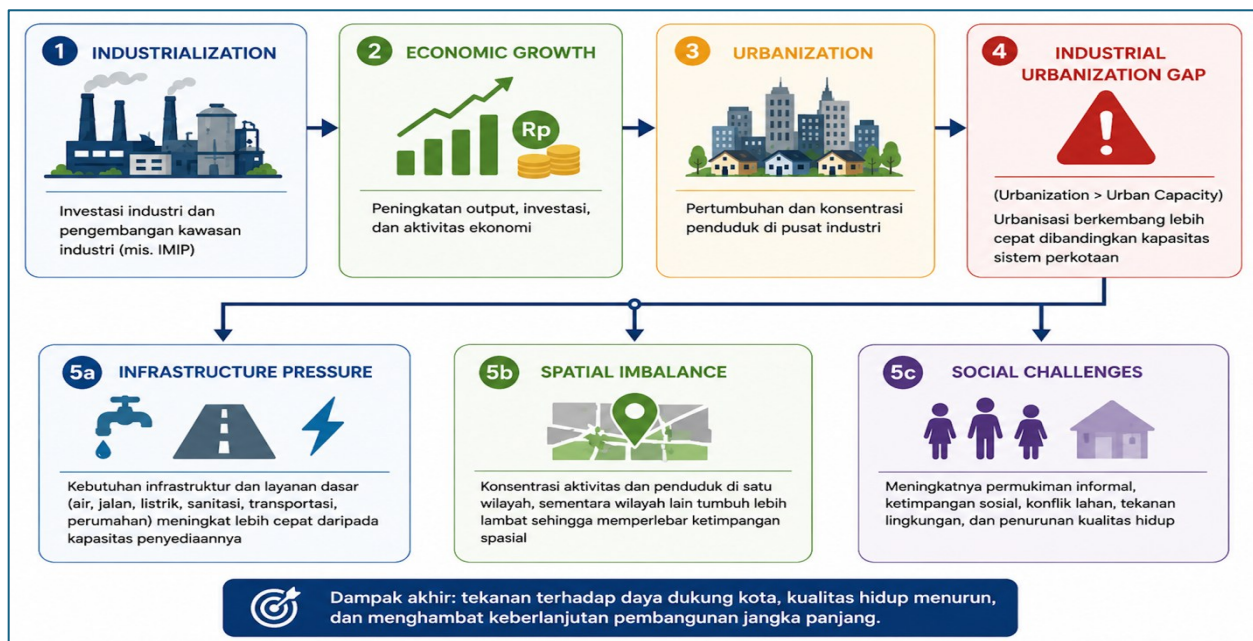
1 INDUSTRIALIZATION

Investasi industri dan pengembangan kawasan industri (mis. IMIP)

2 ECONOMIC GROWTH

Rp

Peningkatan output, investasi, dan aktivitas ekonomi

3 URBANIZATION

Pertumbuhan dan konsentrasi penduduk di pusat industri

4 INDUSTRIAL URBANIZATION GAP

(Urbanization > Urban Capacity)

Urbanisasi berkembang lebih cepat dibandingkan kapasitas sistem perkotaan

5a INFRASTRUCTURE PRESSURE

Kebutuhan infrastruktur dan layanan dasar (air, jalan, listrik, sanitasi, transportasi, perumahan) meningkat lebih cepat daripada kapasitas penyediaannya

5b SPATIAL IMBALANCE

Konsentrasi aktivitas dan penduduk di satu wilayah, sementara wilayah lain tumbuh lebih lambat sehingga memperlebar ketimpangan spasial

5c SOCIAL CHALLENGES

Meningkatnya permukiman informal, ketimpangan sosial, konflik lahan, tekanan lingkungan, dan penurunan kualitas hidup

Dampak akhir: tekanan terhadap daya dukung kota, kualitas hidup menurun, dan menghambat keberlanjutan pembangunan jangka panjang.